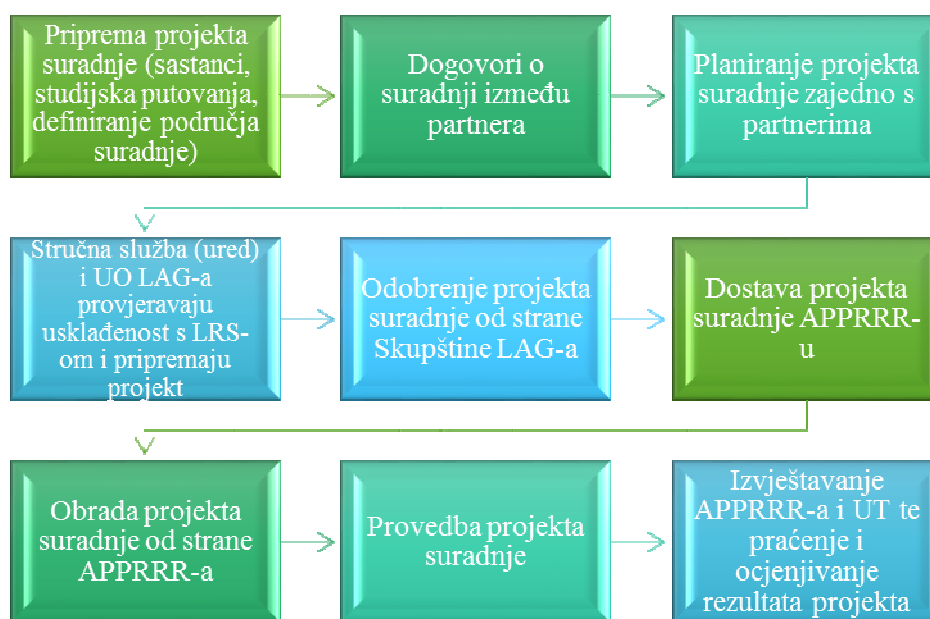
Priprema projekta suradnje (sastanci, studijska putovanja, definiranje područja suradnje)

Dogovori o suradnji između partnera

Planiranje projekta suradnje zajedno s partnerima

Stručna služba (ured) i UO LAG-a provjeravaju usklađenost s LRS-om i pripremaju projekt

Odobrenje projekta suradnje od strane Skupštine LAG-a

Dostava projekta suradnje APPRRR-u

Obrada projekta suradnje od strane APPRRR-a

Provedba projekta suradnje

Izvještavanje APPRRR-a i UT te praćenje i ocjenjivanje rezultata projekta